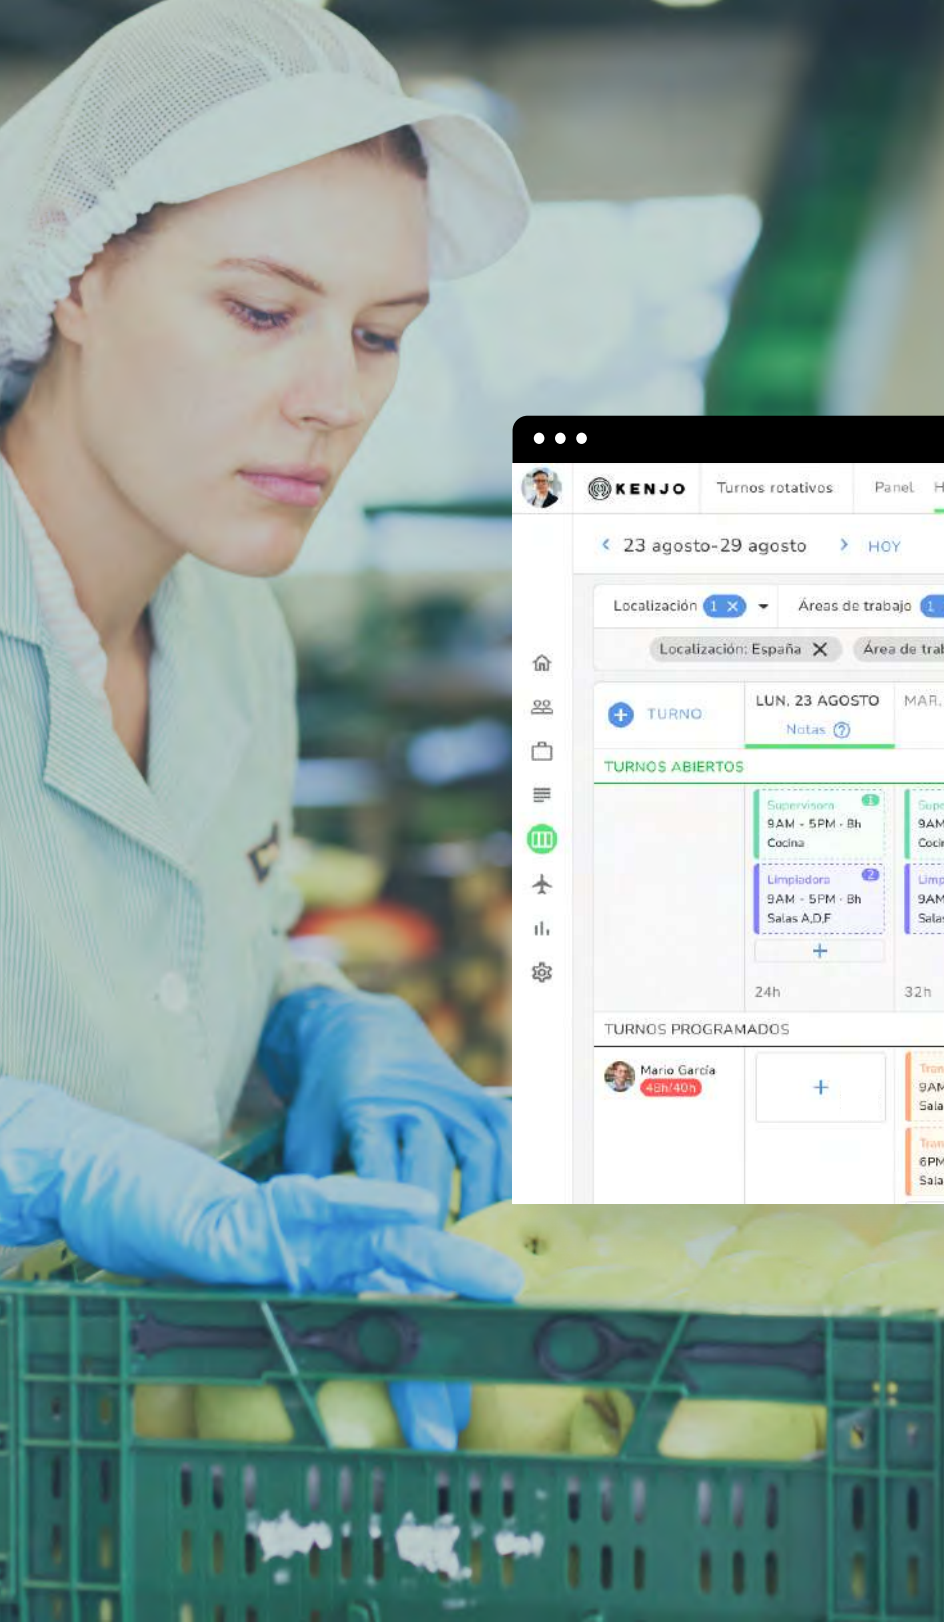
KENJO Turnos rotativos Panel H

23 agosto-29 agosto HOY

Localización 1 × Áreas de trabajo 1

Localización: España × Área de trab

TURNO

LUN. 23 AGOSTO
Notas

MAR.

TURNOS ABIERTOS

Supervisora 1
9AM - 5PM · 8h
Cocina

Supe
9AM
Coci

Limpiadora 2
9AM - 5PM · 8h
Salas A,D,F

Limp
9AM
Salas

+

24h

32h

TURNOS PROGRAMADOS

Mario García
48h/40h

+

Tran
9AM
Sala

Tran
6PM
Sala